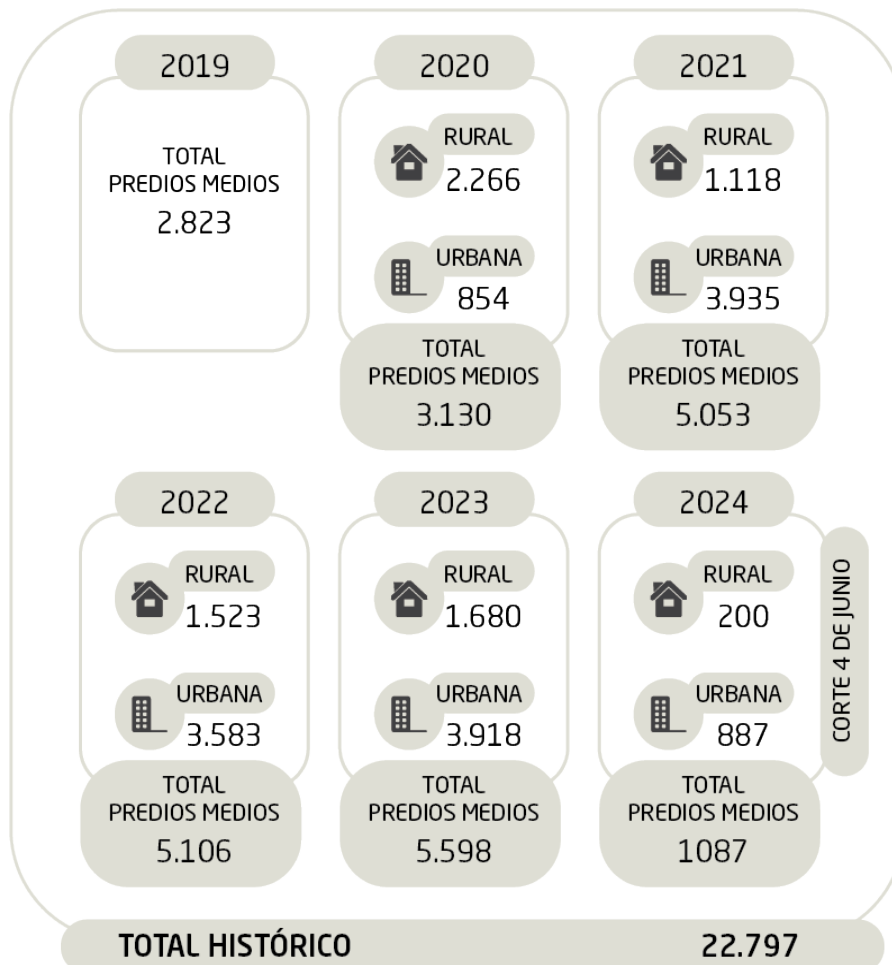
2019

TOTAL PREDIOS MEDIOS
2.823

2020

RURAL
2.266

URBANA
854

TOTAL PREDIOS MEDIOS
3.130

2021

RURAL
1.118

URBANA
3.935

TOTAL PREDIOS MEDIOS
5.053

2022

RURAL
1.523

URBANA
3.583

TOTAL PREDIOS MEDIOS
5.106

2023

RURAL
1.680

URBANA
3.918

TOTAL PREDIOS MEDIOS
5.598

2024

RURAL
200

URBANA
887

TOTAL PREDIOS MEDIOS
1087

CORTE 4 DE JUNIO

TOTAL HISTÓRICO 22.797